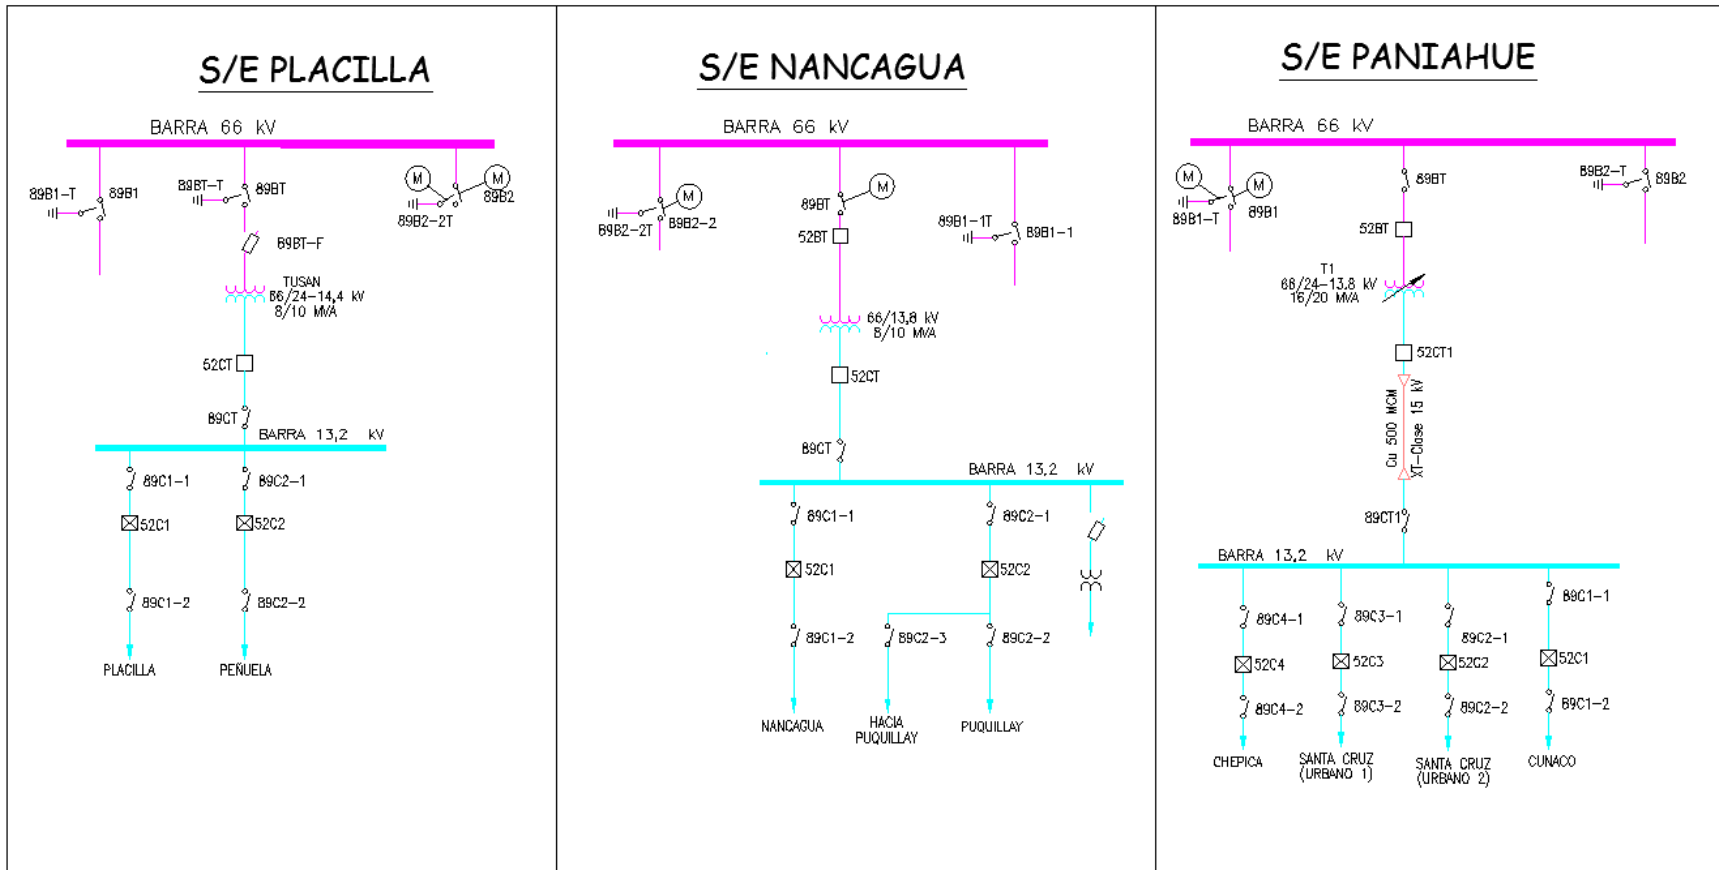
S/E PLACILLA

BARRA 66 kV

89B1–T 89B1 89BT–T 89BT M M 89B2 89B2–2T

89BT–F

TUSAN
66/24–14,4 kV
8/10 MVA

52CT

89CT

BARRA 13,2 kV

89C1–1 89C2–1

52C1 52C2

89C1–2 89C2–2

PLACILLA PEÑUELA

S/E NANCAGUA

BARRA 66 kV

M 89B2–2T 89B2–2 89BT M 52BT 89B1–1T 89B1–1

66/13,8 kV
8/10 MVA

52CT

89CT

BARRA 13,2 kV

89C1–1 89C2–1

52C1 52C2

89C1–2 89C2–3 89C2–2

NANCAGUA HACIA PUQUILLAY PUQUILLAY

S/E PANIAHUE

BARRA 66 kV

M M 89B1–T 89B1 89BT 89B2–T 89B2

52BT

T1
66/24–13,8 kV
16/20 MVA

52CT1

Cu 500 MCM
XT–Clase 15 kV

89CT1

BARRA 13,2 kV

89C4–1 89C3–1 89C2–1 89C1–1

52C4 52C3 52C2 52C1

89C4–2 89C3–2 89C2–2 89C1–2

CHEPICA SANTA CRUZ (URBANO 1) SANTA CRUZ (URBANO 2) CUNACO